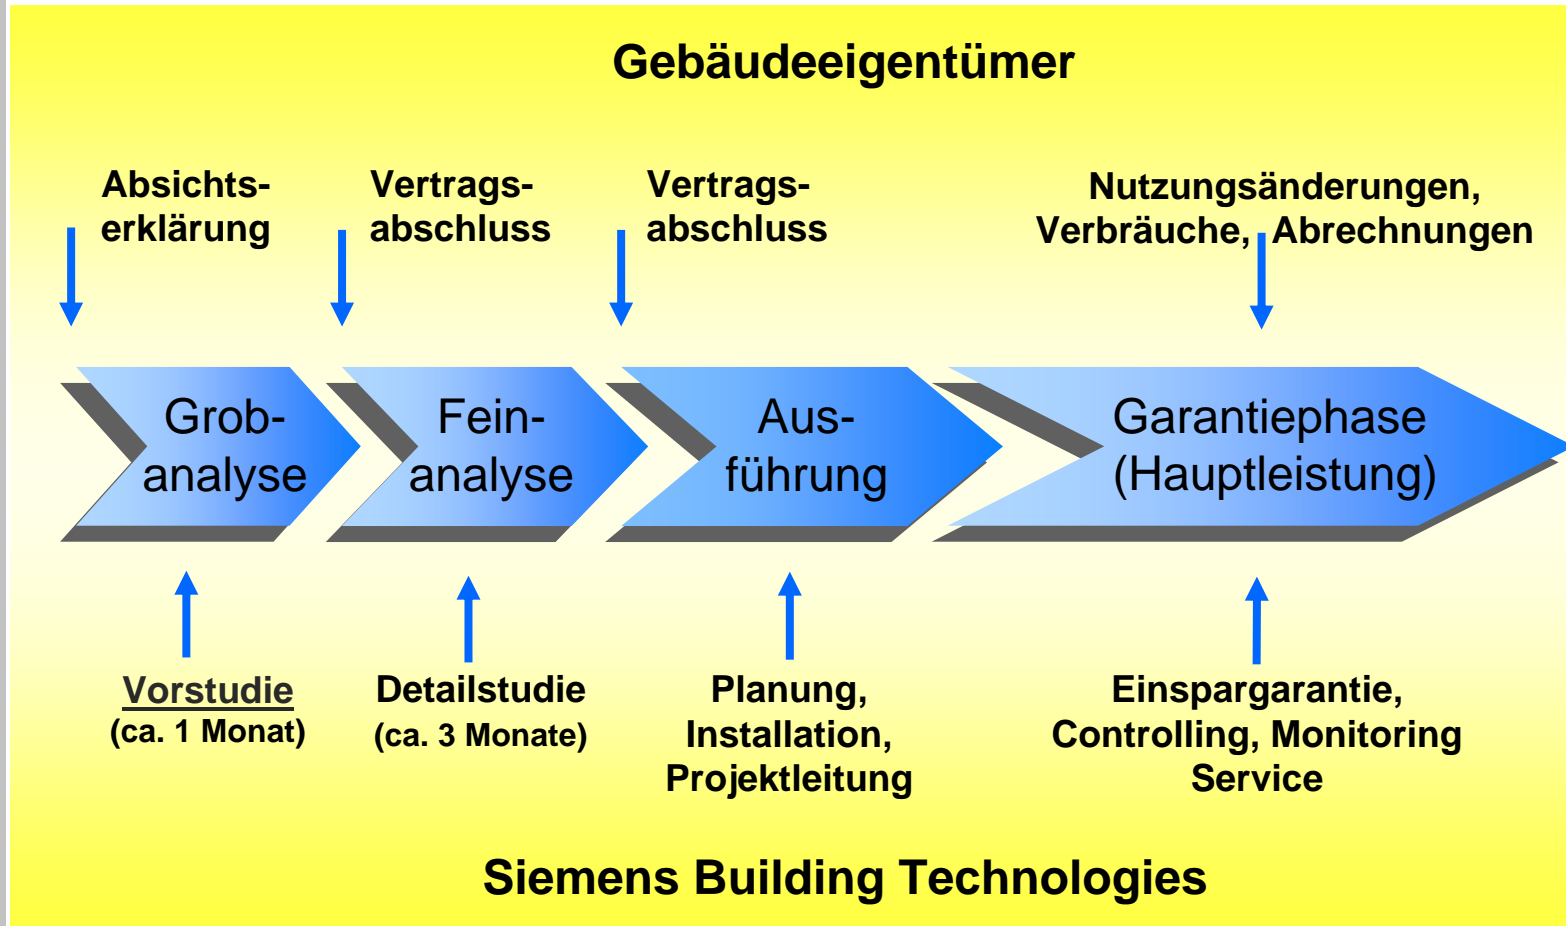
Gebäudeeigentümer

Absichtserklärung

Vertragsabschluss

Vertragsabschluss

Nutzungsänderungen, Verbräuche, Abrechnungen

Grobanalyse

Feinanalyse

Ausführung

Garantiephase (Hauptleistung)

Vorstudie
(ca. 1 Monat)

Detailstudie
(ca. 3 Monate)

Planung, Installation, Projektleitung

Einspargarantie, Controlling, Monitoring Service

Siemens Building Technologies